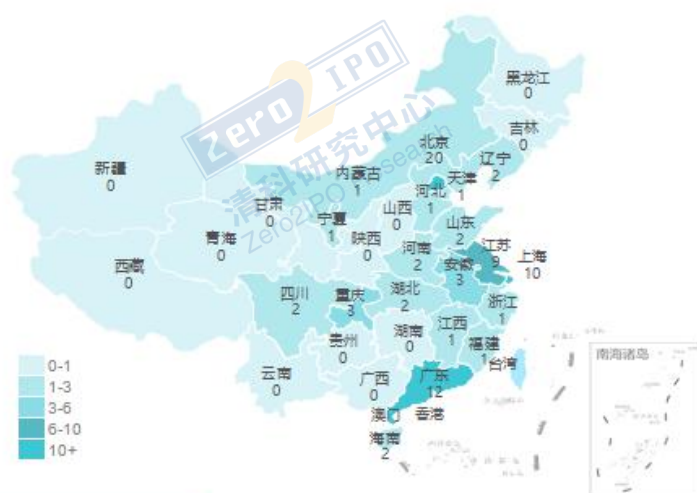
黑龙江
0
吉林
0
辽宁
2
北京
20
天津
1
内蒙古
1
河北
1
新疆
0
甘肃
0
宁夏
1
山西
0
山东
2
青海
0
陕西
0
河南
2
江苏
9
安徽
3
上海
10
西藏
0
四川
2
重庆
3
湖北
2
浙江
1
贵州
0
湖南
0
江西
1
福建
1
台湾
云南
0
广西
0
广东
12
澳门
香港
海南
2
南海诸岛
0-1
1-3
3-6
6-10
10+
Zero2IPO
清科研究中心
Zero2IPO Research